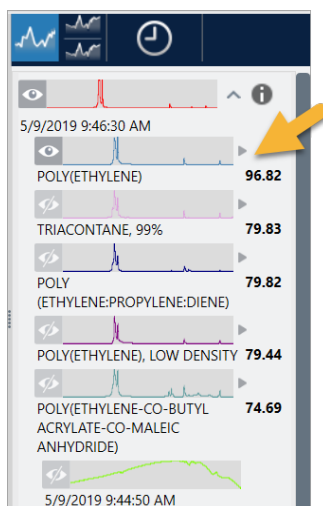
5/9/2019 9:46:30 AM

POLY(ETHYLENE) 96.82

TRIACONTANE, 99% 79.83

POLY (ETHYLENE:PROPYLENE:DIENE) 79.82

POLY(ETHYLENE), LOW DENSITY 79.44

POLY(ETHYLENE-CO-BUTYL ACRYLATE-CO-MALEIC ANHYDRIDE) 74.69

5/9/2019 9:44:50 AM